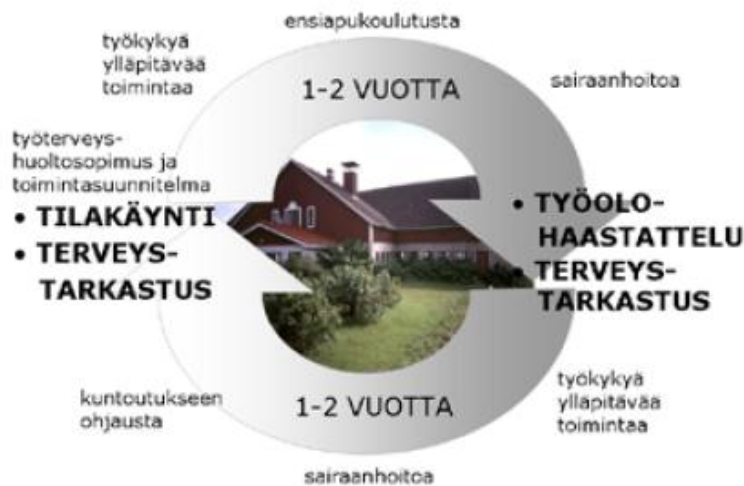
ensiapukoulutusta

työkykyä ylläpitävää toimintaa

1-2 VUOTTA

sairaanhoitoa

työterveyshuoltosopimus ja toimintasuunnitelma

• TILAKÄYNTI
• TERVEYSTARKASTUS

• TYÖOLOHAASTATTELU
• TERVEYSTARKASTUS

kuntoutukseen ohjausta

1-2 VUOTTA

työkykyä ylläpitävää toimintaa

sairaanhoitoa